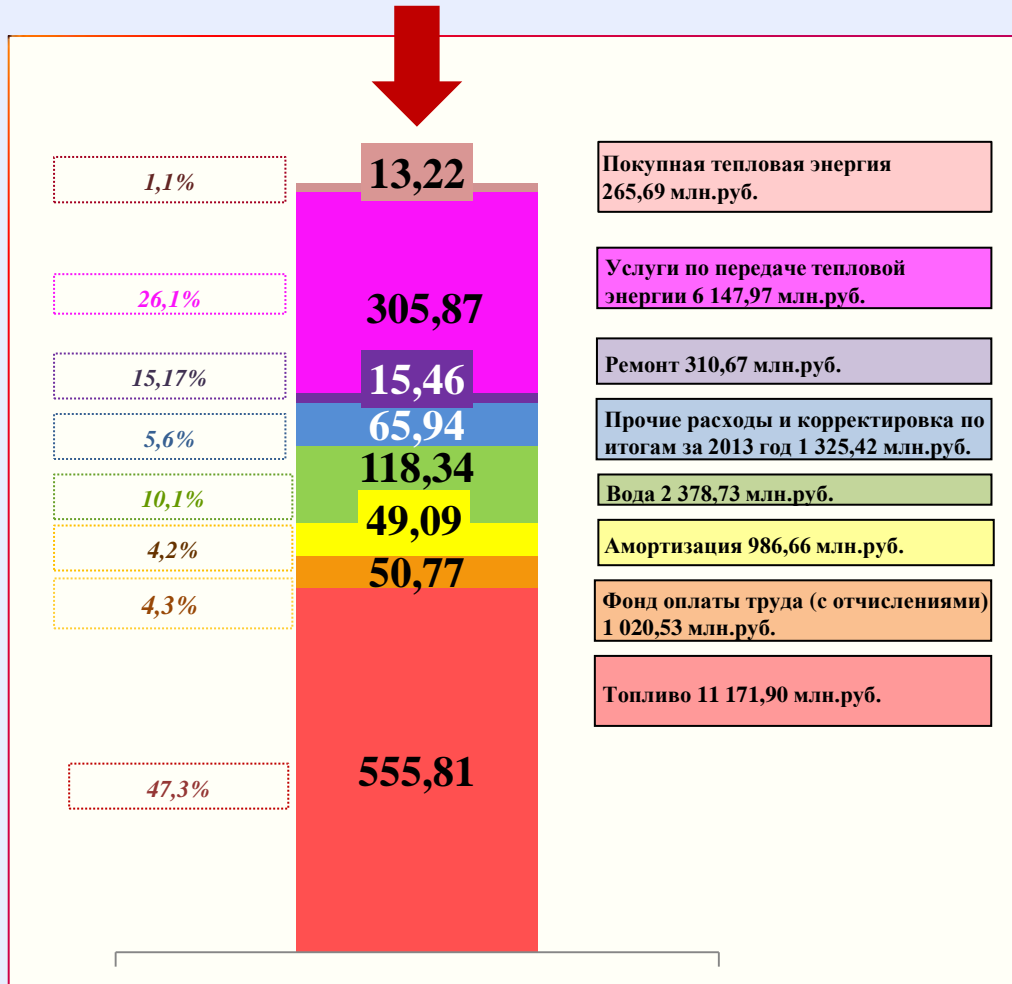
1,1%

13,22

Покупная тепловая энергия 265,69 млн.руб.

26,1%

305,87

Услуги по передаче тепловой энергии 6 147,97 млн.руб.

15,17%

15,46

Ремонт 310,67 млн.руб.

5,6%

65,94

Прочие расходы и корректировка по итогам за 2013 год 1 325,42 млн.руб.

10,1%

118,34

Вода 2 378,73 млн.руб.

4,2%

49,09

Амортизация 986,66 млн.руб.

4,3%

50,77

Фонд оплаты труда (с отчислениями) 1 020,53 млн.руб.

Топливо 11 171,90 млн.руб.

47,3%

555,81